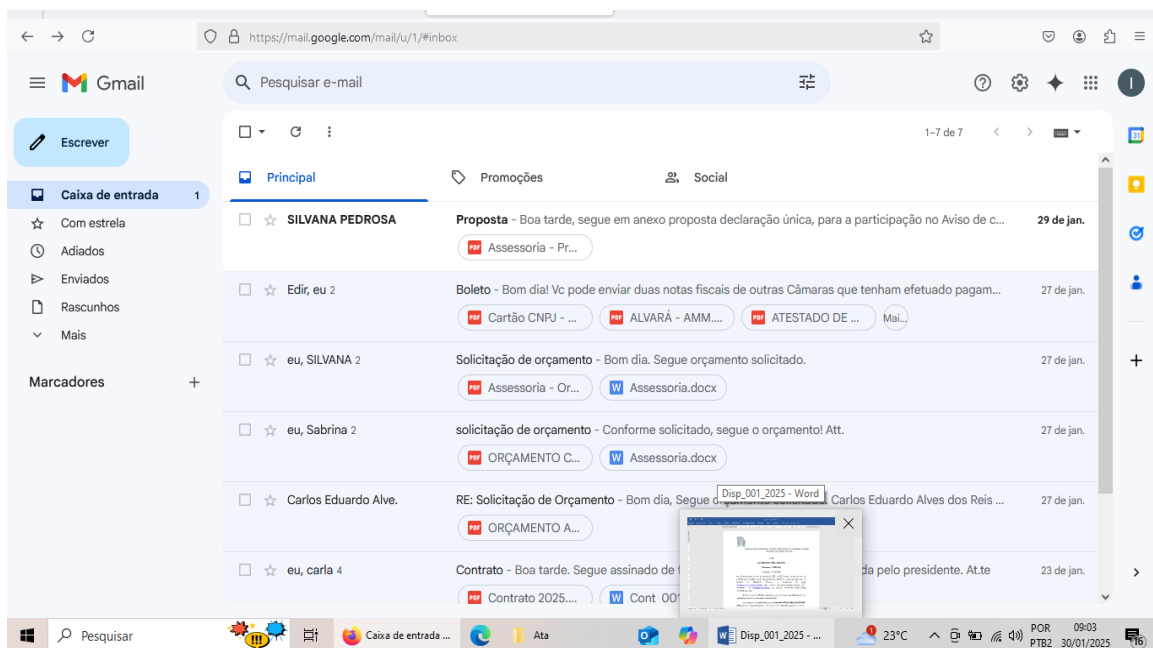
https://mail.google.com/mail/u/1/#inbox

Gmail

Pesquisar e-mail

Escrever

Caixa de entrada 1
Com estrela
Adiados
Enviados
Rascunhos
Mais

Marcadores +

1–7 de 7

Principal
Promoções
Social

SILVANA PEDROSA
Proposta - Boa tarde, segue em anexo proposta declaração única, para a participação no Aviso de c...
29 de jan.
Assessoria - Pr...

Edir, eu 2
Boleto - Bom dia! Vc pode enviar duas notas fiscais de outras Câmaras que tenham efetuado pagam...
27 de jan.
Cartão CNPJ - ...
ALVARÁ - AMM....
ATESTADO DE ...
Mai...

eu, SILVANA 2
Solicitação de orçamento - Bom dia. Segue orçamento solicitado.
27 de jan.
Assessoria - Or...
Assessoria.docx

eu, Sabrina 2
solicitação de orçamento - Conforme solicitado, segue o orçamento! Att.
27 de jan.
ORÇAMENTO C...
Assessoria.docx

Carlos Eduardo Alve.
RE: Solicitação de Orçamento - Bom dia, Segue o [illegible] Carlos Eduardo Alves dos Reis ...
27 de jan.
ORÇAMENTO A...

Disp_001_2025 - Word

eu, carla 4
Contrato - Boa tarde. Segue assinado de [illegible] da pelo presidente. At.te
23 de jan.
Contrato 2025....
Cont 001

Pesquisar
Caixa de entrada ...
Ata
Disp_001_2025 - ...
23°C
POR PTB2
09:03 30/01/2025
16